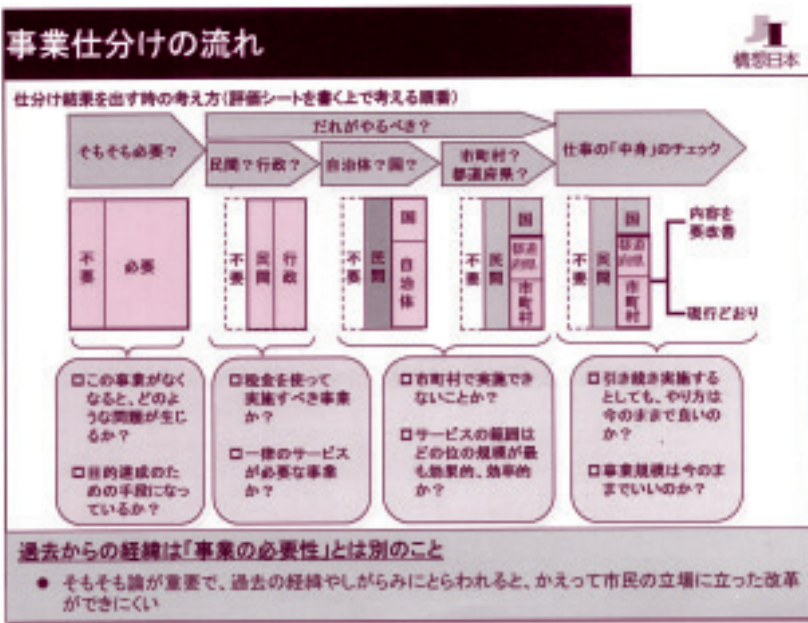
事業仕分けの流れ

構想日本

仕分け結果を出す時の考え方（評価シートを書く上で考える順番）

そもそも必要？

だれがやるべき？

民間？行政？

自治体？国？

市町村？都道府県？

仕事の「中身」のチェック

不要

必要

不要

民間

行政

不要

民間

国

自治体

不要

民間

国

都道府県

市町村

不要

民間

国

都道府県

市町村

内容を要改善

現行どおり

□この事業がなくなると、どのような問題が生じるか？

□目的達成のための手段になっているか？

□税金を使って実施すべき事業か？

□一律のサービスが必要な事業か？

□市町村で実施できないことか？

□サービスの範囲はどの位の規模が最も効果的、効率的か？

□引き続き実施するとしても、やり方は今のままで良いのか？

□事業規模は今のままでいいのか？

過去からの経緯は「事業の必要性」とは別のこと

● そもそも論が重要で、過去の経緯やしがらみにとらわれると、かえって市民の立場に立った改革ができにくい